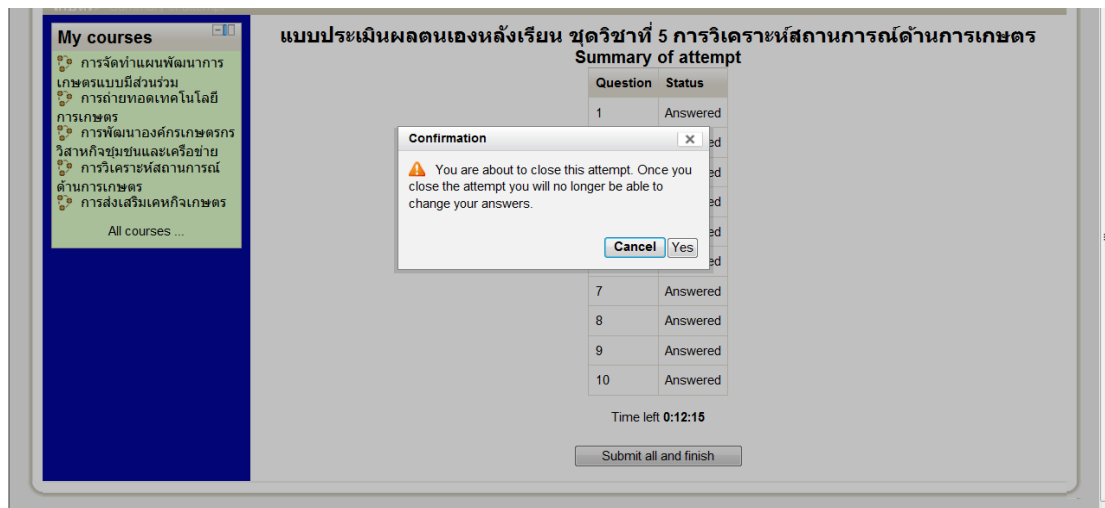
My courses

การจัดทำแผนพัฒนาการเกษตรแบบมีส่วนร่วม
การถ่ายทอดเทคโนโลยีการเกษตร
การพัฒนาองค์กรเกษตรกรวิสาหกิจชุมชนและเครือข่าย
การวิเคราะห์สถานการณ์ด้านการเกษตร
การส่งเสริมเคหกิจเกษตร

All courses ...

แบบประเมินผลตนเองหลังเรียน ชุดวิชาที่ 5 การวิเคราะห์สถานการณ์ด้านการเกษตร

Summary of attempt

| Question | Status |
|---|---|
| 1 | Answered |
| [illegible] | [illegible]ed |
| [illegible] | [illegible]ed |
| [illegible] | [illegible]ed |
| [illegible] | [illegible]ed |
| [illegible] | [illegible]ed |
| 7 | Answered |
| 8 | Answered |
| 9 | Answered |
| 10 | Answered |

Confirmation

You are about to close this attempt. Once you close the attempt you will no longer be able to change your answers.

Cancel Yes

Time left 0:12:15

Submit all and finish